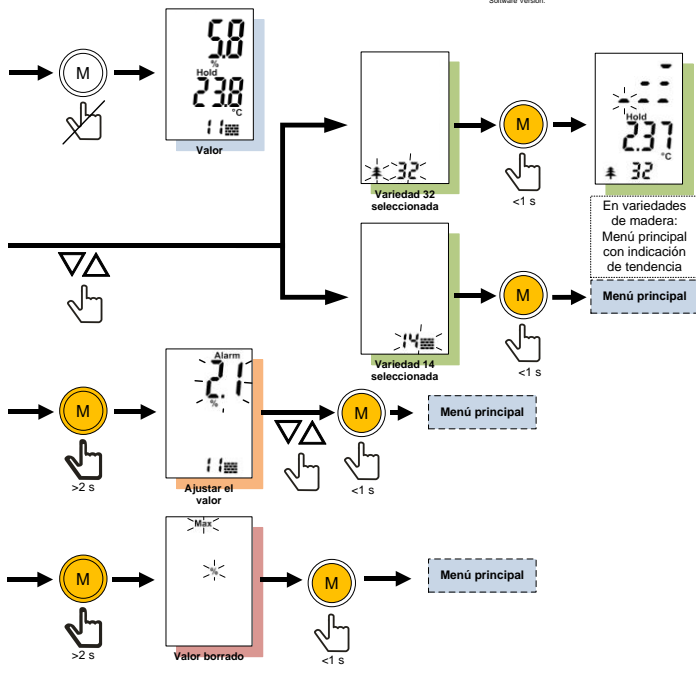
Software version.

M

5.8
%
Hold
23.8
°C
11

Valor

32
Variedad 32 seleccionada

M
<1 s

Hold
2.37
°C
32

En variedades de madera: Menú principal con indicación de tendencia

▽△

14
Variedad 14 seleccionada

M
<1 s

Menú principal

M
>2 s

Alarm
2.1
%
11

Ajustar el valor

▽△

M
<1 s

Menú principal

M
>2 s

Max
%

Valor borrado

M
<1 s

Menú principal